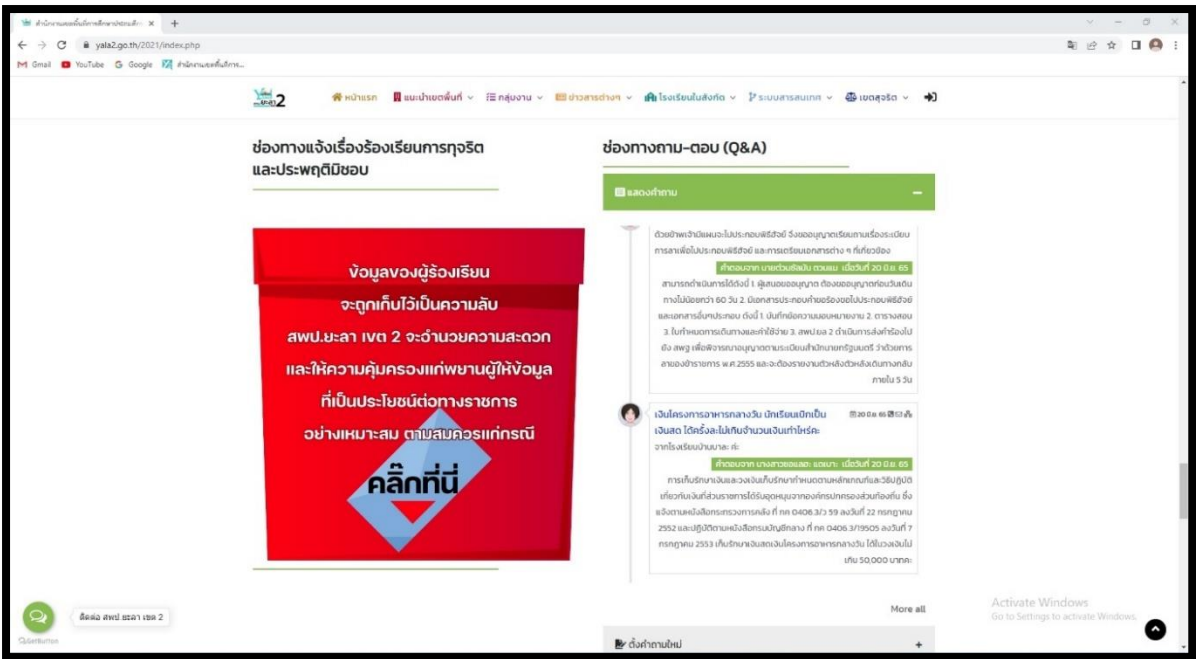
สำนักงานเขตพื้นที่การศึกษาประถมศึก ×
yala2.go.th/2021/index.php
Gmail YouTube Google สำนักงานเขตพื้นที่การ...

ยะลา2 หน้าแรก แนะนำเขตพื้นที่ กลุ่มงาน ข่าวสารต่างๆ โรงเรียนในสังกัด ระบบสารสนเทศ เขตสุจริต

ช่องทางแจ้งเรื่องร้องเรียนการทุจริตและประพฤติมิชอบ

ข้อมูลของผู้ร้องเรียน จะถูกเก็บไว้เป็นความลับ สพป.ยะลา เขต 2 จะอำนวยความสะดวก และให้ความคุ้มครองแก่พยานผู้ให้ข้อมูล ที่เป็นประโยชน์ต่อทางราชการ อย่างเหมาะสม ตามสมควรแก่กรณี

คลิ๊กที่นี่

ช่องทางถาม-ตอบ (Q&A)

แสดงคำถาม

ด้วยข้าพเจ้ามีแผนจะไปประกอบพิธีฮัจย์ จึงขออนุญาตเรียนถามเรื่องระเบียบการลาเพื่อไปประกอบพิธีฮัจย์ และการเตรียมเอกสารต่าง ๆ ที่เกี่ยวข้อง

คำตอบจาก นายตวันธัสนีม ดาแม เมื่อวันที่ 20 มิ.ย. 65

สามารถดำเนินการได้ดังนี้ 1. ผู้เสนอขออนุญาต ต้องขออนุญาตก่อนวันเดินทางไม่น้อยกว่า 60 วัน 2. มีเอกสารประกอบคำขอร้องขอไปประกอบพิธีฮัจย์ และเอกสารอื่นประกอบ ดังนี้ 1. บันทึกข้อความมอบหมายงาน 2. ตารางสอน 3. ใบกำหนดการเดินทางและค่าใช้จ่าย 3. สพป.ยะลา 2 ดำเนินการส่งคำร้องไปยัง สพฐ เพื่อพิจารณาอนุญาตตามระเบียบสำนักนายกรัฐมนตรี ว่าด้วยการลาของข้าราชการ พ.ศ.2555 และจะต้องรายงานตัวหลังเดินทางกลับภายใน 5 วัน

เงินโครงการอาหารกลางวัน นักเรียนเบิกเป็นเงินสด ได้ครั้งละไม่เกินจำนวนเงินเท่าไหร่คะ
20 มิ.ย. 65
จากโรงเรียนบ้านบาละ ค่ะ

คำตอบจาก นางสาวซอเลาะ แวมะ เมื่อวันที่ 20 มิ.ย. 65

การเก็บรักษาเงินและวงเงินเก็บรักษากำหนดตามหลักเกณฑ์และวิธีปฏิบัติเกี่ยวกับเงินที่ส่วนราชการได้รับอุดหนุนจากองค์กรปกครองส่วนท้องถิ่น ซึ่งแจ้งตามหนังสือกระทรวงการคลัง ที่ กค 0406.3/ว 59 ลงวันที่ 22 กรกฎาคม 2552 และปฏิบัติตามหนังสือกรมบัญชีกลาง ที่ กค 0406.3/19505 ลงวันที่ 7 กรกฎาคม 2553 เก็บรักษาเงินสดเงินโครงการอาหารกลางวัน ได้ในวงเงินไม่เกิน 50,000 บาทค่ะ

More all

ตั้งคำถามใหม่

ติดต่อ สพป.ยะลา เขต 2

Activate Windows
Go to Settings to activate Windows.